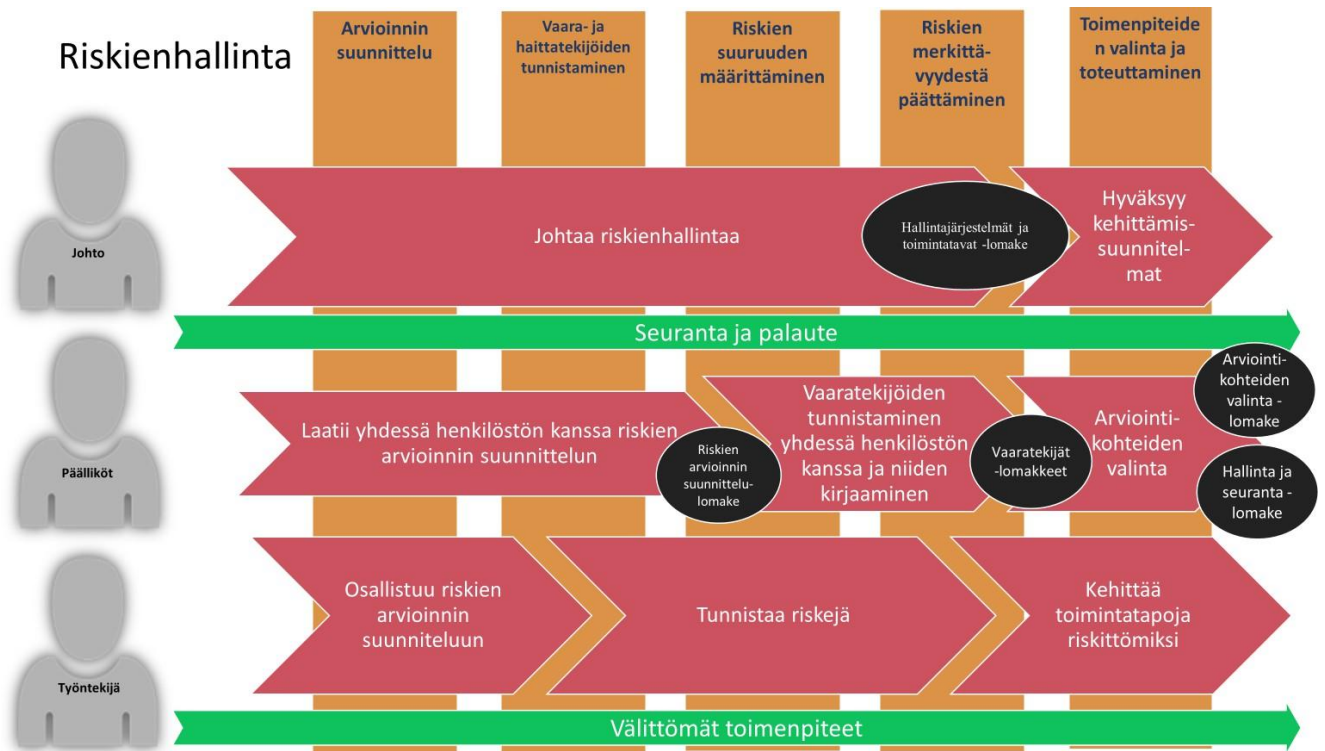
Riskienhallinta

Arvioinnin suunnittelu

Vaara- ja haittatekijöiden tunnistaminen

Riskien suuruuden määrittäminen

Riskien merkittävyydestä päättäminen

Toimenpiteiden valinta ja toteuttaminen

Johto

Johtaa riskienhallintaa

Hallintajärjestelmät ja toimintatavat -lomake

Hyväksyy kehittämissuunnitelmat

Seuranta ja palaute

Päälliköt

Laatii yhdessä henkilöstön kanssa riskien arvioinnin suunnittelun

Riskien arvioinnin suunnittelulomake

Vaaratekijöiden tunnistaminen yhdessä henkilöstön kanssa ja niiden kirjaaminen

Vaaratekijät -lomakkeet

Arviointikohteiden valinta

Arviointikohteiden valinta -lomake

Hallinta ja seuranta -lomake

Työntekijä

Osallistuu riskien arvioinnin suunniteluun

Tunnistaa riskejä

Kehittää toimintatapoja riskittömiksi

Välittömät toimenpiteet